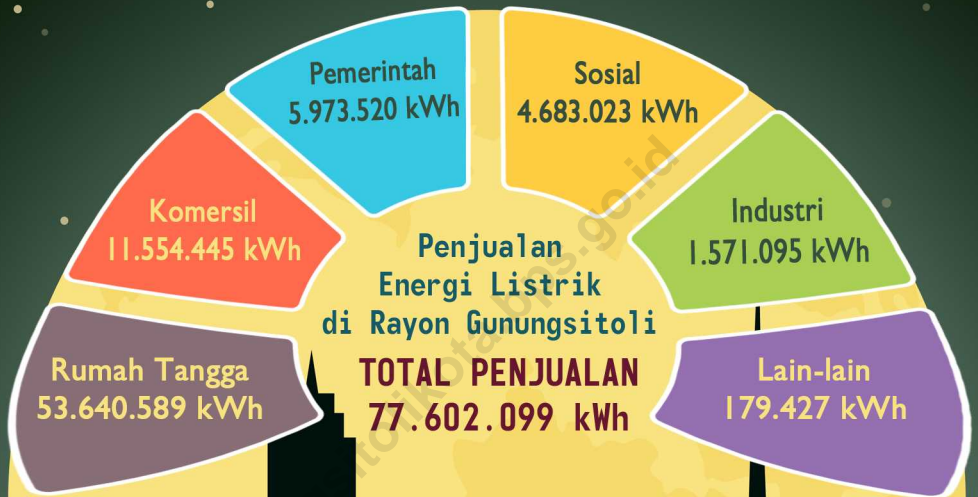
Pemerintah
5.973.520 kWh

Sosial
4.683.023 kWh

Komersil
11.554.445 kWh

Industri
1.571.095 kWh

Penjualan
Energi Listrik
di Rayon Gunungsitoli

TOTAL PENJUALAN
77.602.099 kWh

Rumah Tangga
53.640.589 kWh

Lain-lain
179.427 kWh

niaskota.bps.go.id